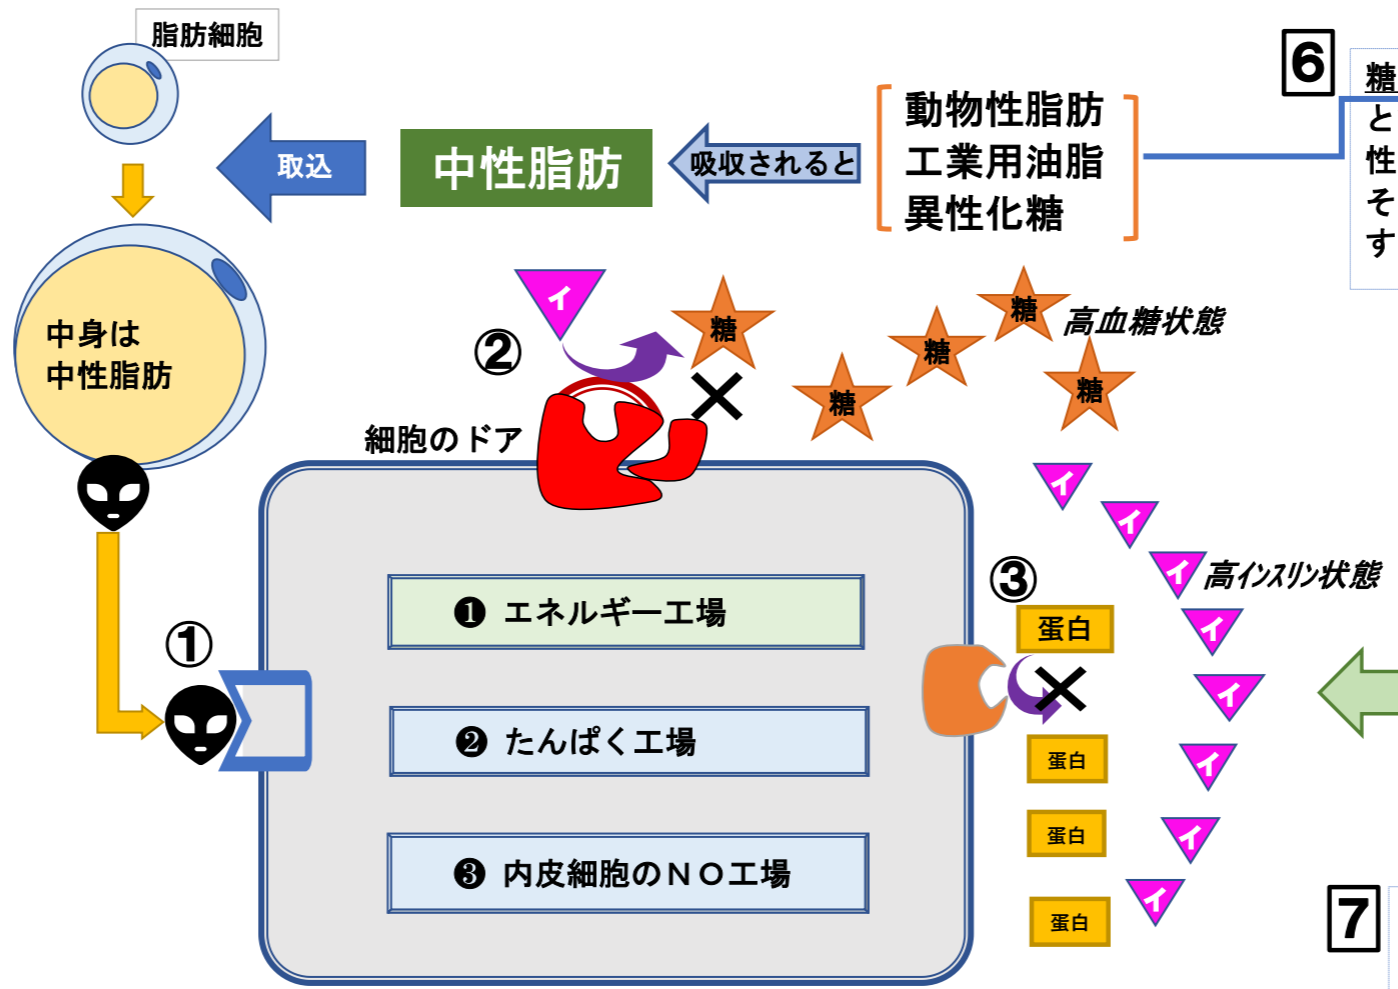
脂肪細胞

6

糖
と
性
そ
す

取込

中性脂肪

吸収されると

動物性脂肪
工業用油脂
異性化糖

中身は
中性脂肪

イ

②

糖

糖

糖

糖

糖

高血糖状態

×

細胞のドア

イ

イ

③

イ

高インスリン状態

蛋白

イ

①

❶ エネルギー工場

×

イ

蛋白

イ

❷ たんぱく工場

蛋白

イ

イ

❸ 内皮細胞のＮＯ工場

蛋白

7